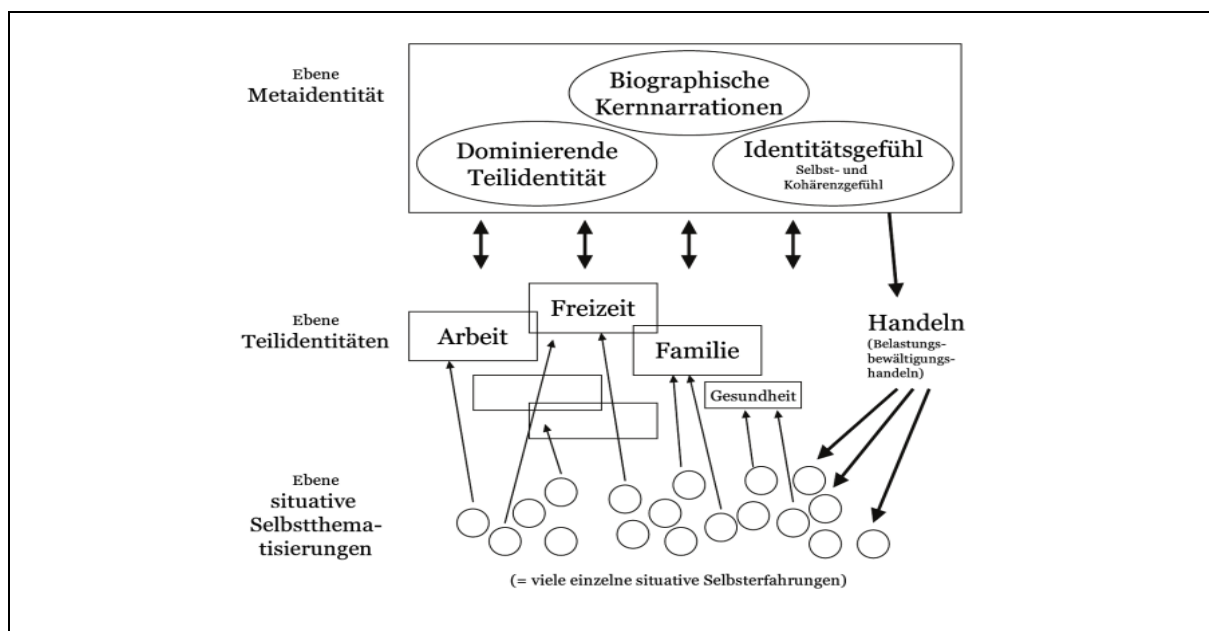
Ebene
Metaidentität

Biographische Kernnarrationen

Dominierende Teilidentität

Identitätsgefühl
Selbst- und Kohärenzgefühl

Ebene
Teilidentitäten

Freizeit

Arbeit

Familie

Gesundheit

Handeln
(Belastungsbewältigungshandeln)

Ebene
situative Selbstthematisierungen

(= viele einzelne situative Selbsterfahrungen)